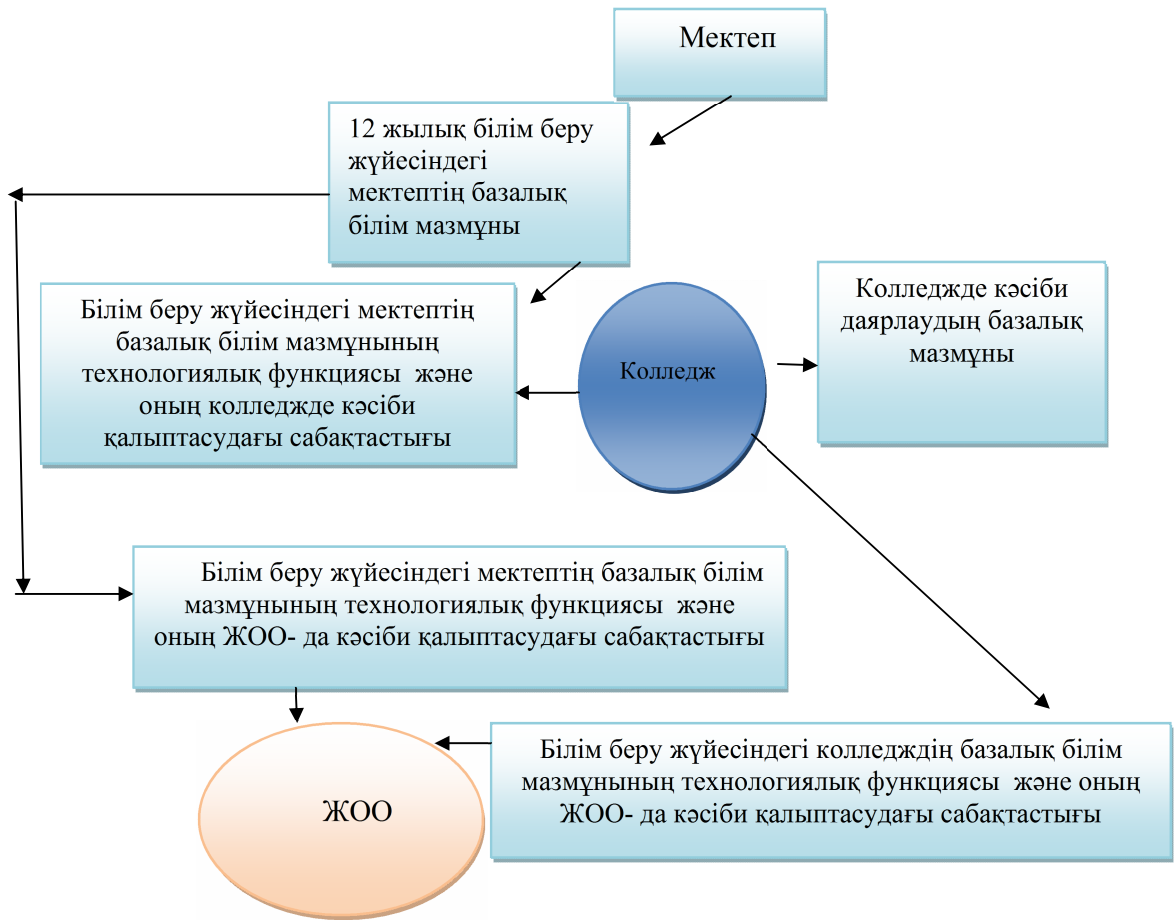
Мектеп

12 жылық білім беру жүйесіндегі мектептің базалық білім мазмұны

Білім беру жүйесіндегі мектептің базалық білім мазмұнының технологиялық функциясы және оның колледжде кәсіби қалыптасудағы сабақтастығы

Колледж

Колледжде кәсіби даярлаудың базалық мазмұны

Білім беру жүйесіндегі мектептің базалық білім мазмұнының технологиялық функциясы және оның ЖОО- да кәсіби қалыптасудағы сабақтастығы

ЖОО

Білім беру жүйесіндегі колледждің базалық білім мазмұнының технологиялық функциясы және оның ЖОО- да кәсіби қалыптасудағы сабақтастығы